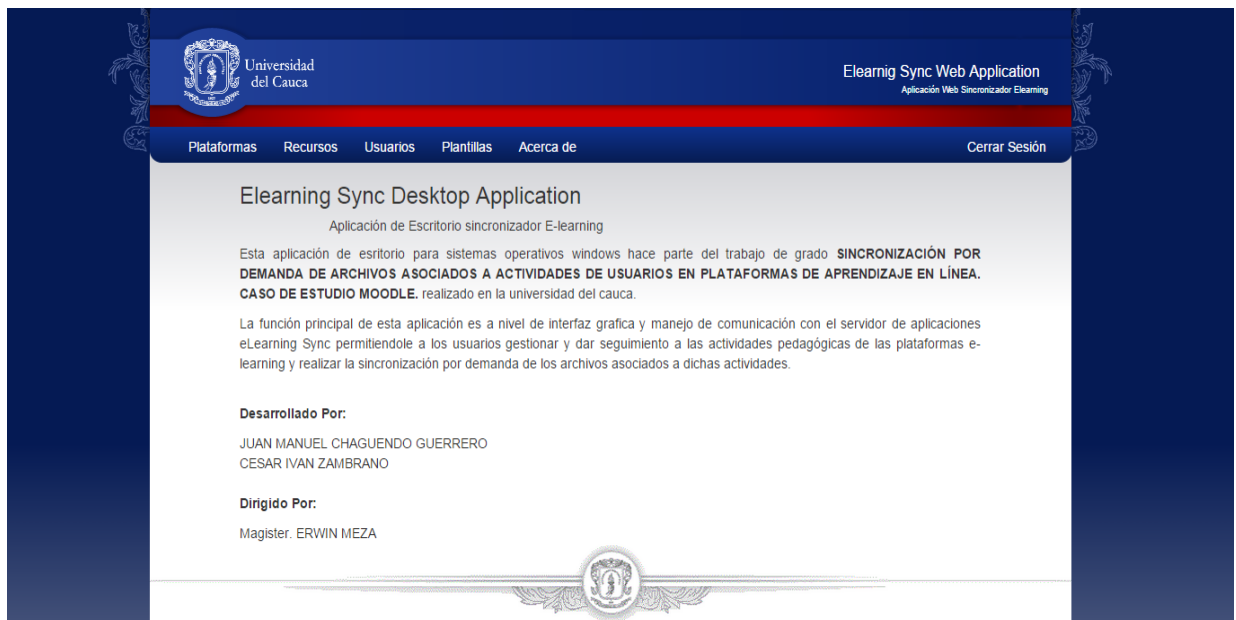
Universidad del Cauca

Elearnig Sync Web Application
Aplicación Web Sincronizador Elearning

Plataformas Recursos Usuarios Plantillas Acerca de

Cerrar Sesión

Elearning Sync Desktop Application

Aplicación de Escritorio sincronizador E-learning

Esta aplicación de esritorio para sistemas operativos windows hace parte del trabajo de grado **SINCRONIZACIÓN POR DEMANDA DE ARCHIVOS ASOCIADOS A ACTIVIDADES DE USUARIOS EN PLATAFORMAS DE APRENDIZAJE EN LÍNEA. CASO DE ESTUDIO MOODLE.** realizado en la universidad del cauca.

La función principal de esta aplicación es a nivel de interfaz grafica y manejo de comunicación con el servidor de aplicaciones eLearning Sync permitiendole a los usuarios gestionar y dar seguimiento a las actividades pedagógicas de las plataformas e-learning y realizar la sincronización por demanda de los archivos asociados a dichas actividades.

**Desarrollado Por:**

JUAN MANUEL CHAGUENDO GUERRERO
CESAR IVAN ZAMBRANO

**Dirigido Por:**

Magister. ERWIN MEZA